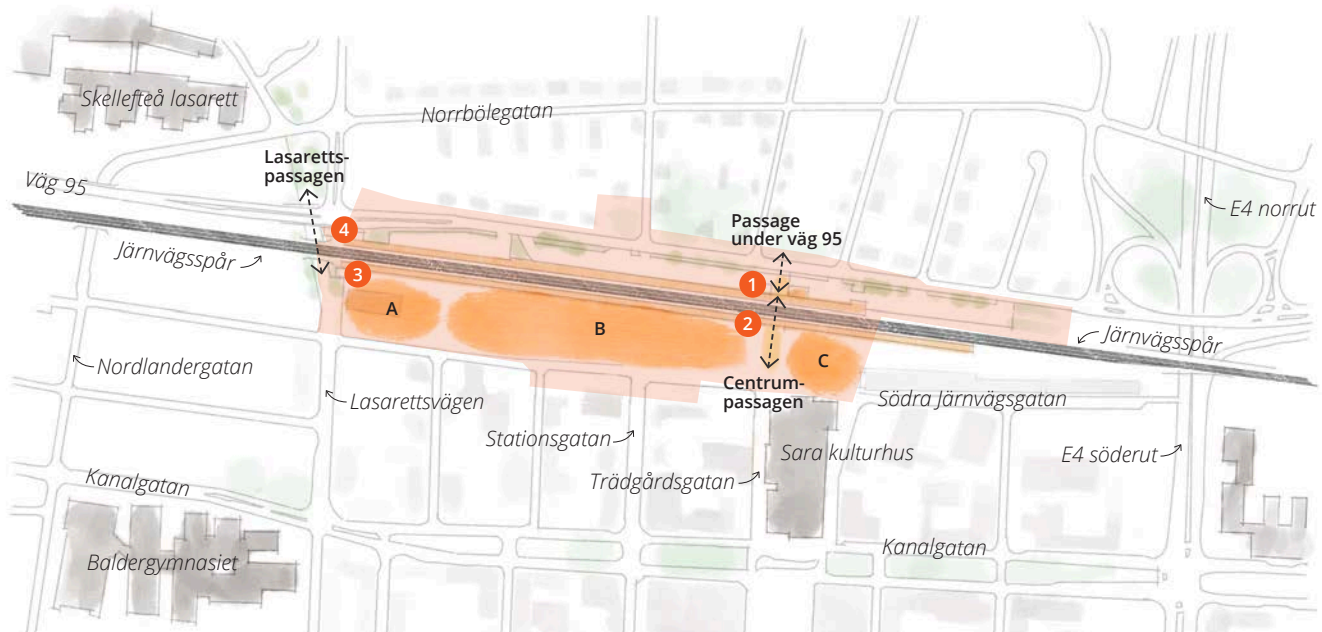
Skellefteå lasarett

Norrbölegatan

Lasaretts-
passagen

Väg 95

E4 norrut

Passage
under väg 95

4

Järnvägsspår

3

1

A

2

B

C

Järnvägsspår

Nordlandergatan

Centrum-
passagen

Lasarettsvägen

Södra Järnvägsgatan

Stationsgatan

Sara kulturhus

E4 söderut

Kanalgatan

Trädgårdsgatan

Kanalgatan

Baldergymnasiet